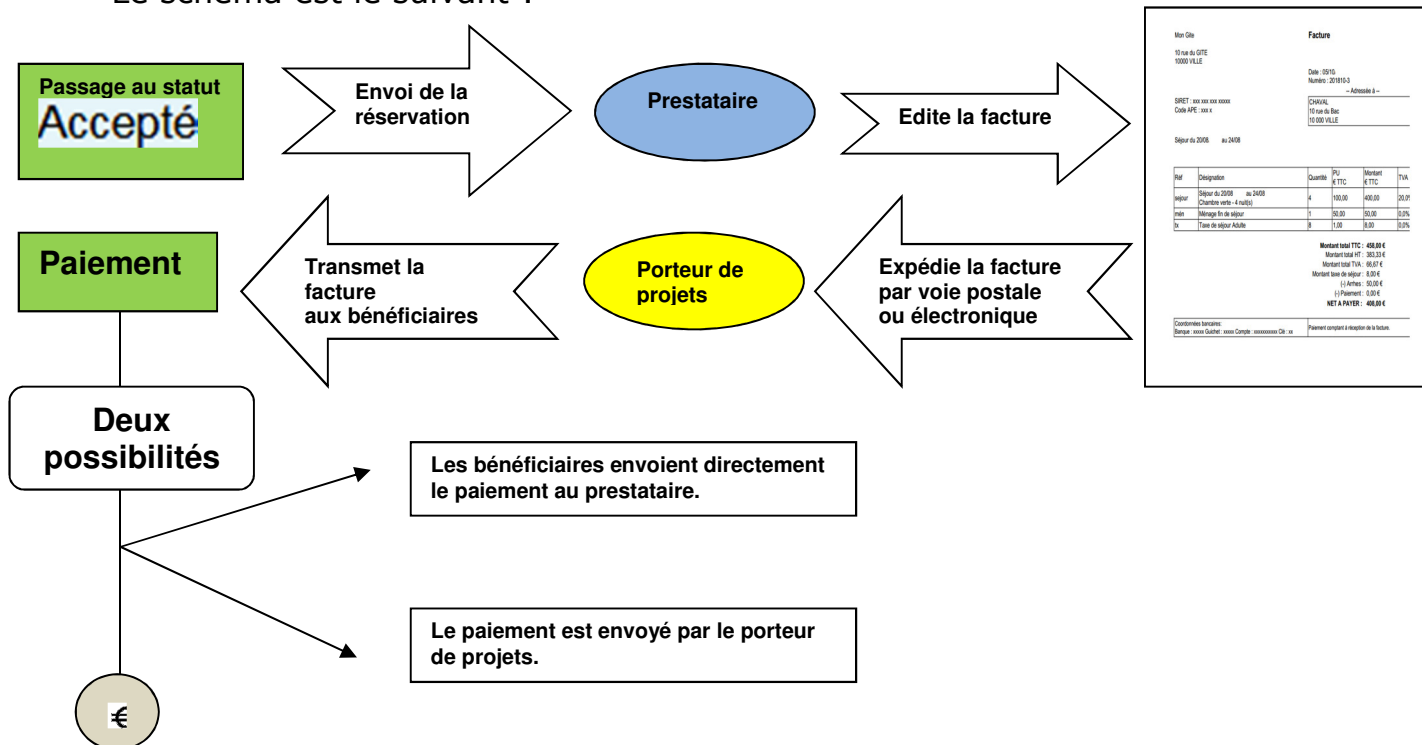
Le schéma est le suivant :

Passage au statut
Accepté

Envoi de la réservation

Prestataire

Edite la facture

Mon Gîte
10 rue du GITE
10000 VILLE

Facture

Date : 05/10
Numéro : 201810-3

– Adressée à –
CHAVAL
10 rue du Bac
10 000 VILLE

SIRET : xxx xxx xxx xxxxx
Code APE : xxx x

Séjour du 20/08 au 24/08

| Réf | Désignation | Quantité | PU € TTC | Montant € TTC | TVA |
|---|---|---|---|---|---|
| séjour | Séjour du 20/08 au 24/08 Chambre verte - 4 nuit(s) | 4 | 100,00 | 400,00 | 20,0 |
| mén | Ménage fin de séjour | 1 | 50,00 | 50,00 | 0,0% |
| tx | Taxe de séjour Adulte | 8 | 1,00 | 8,00 | 0,0% |

Montant total TTC : 458,00 €
Montant total HT : 383,33 €
Montant total TVA : 66,67 €
Montant taxe de séjour : 8,00 €
(-) Arrhes : 50,00 €
(-) Paiement : 0,00 €
NET A PAYER : 408,00 €

Coordonnées bancaires:
Banque : xxxxx Guichet : xxxxx Compte : xxxxxxxxxxx Clé : xx
Paiement comptant à réception de la facture.

Paiement

Transmet la facture aux bénéficiaires

Porteur de projets

Expédie la facture par voie postale ou électronique

Deux possibilités

Les bénéficiaires envoient directement le paiement au prestataire.

Le paiement est envoyé par le porteur de projets.

€